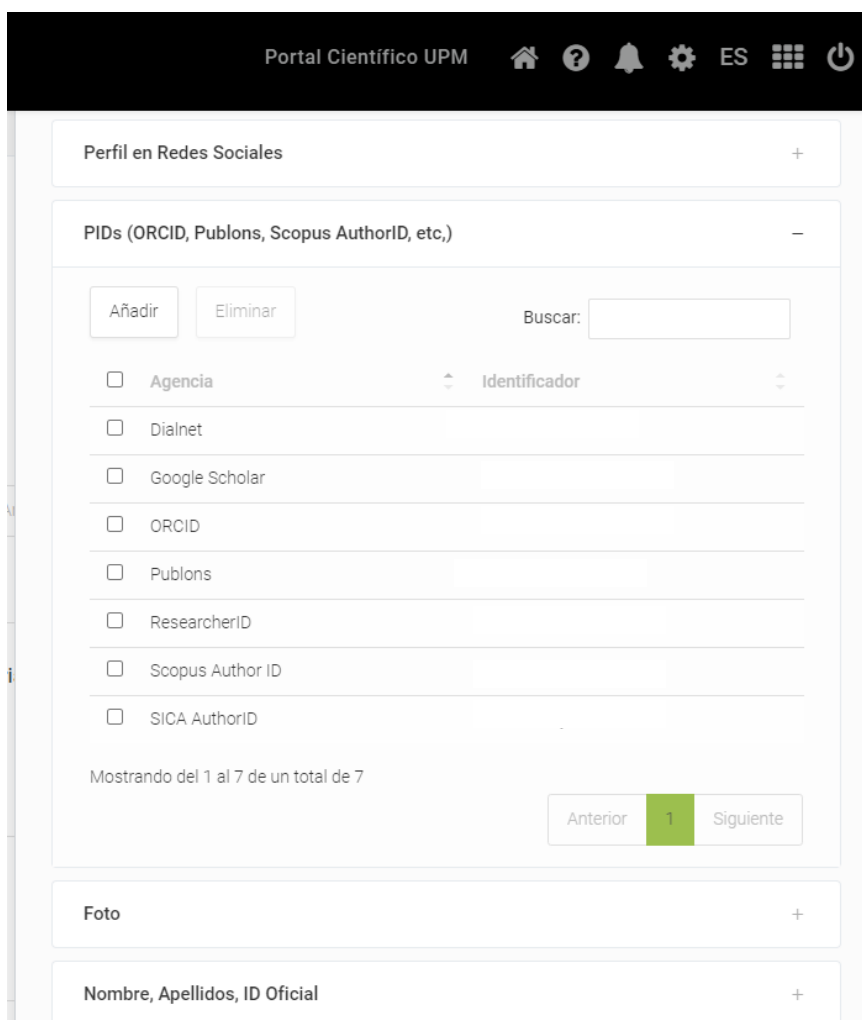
Portal Científico UPM ES

Perfil en Redes Sociales +

PIDs (ORCID, Publons, Scopus AuthorID, etc,) –

Añadir Eliminar Buscar:

| | Agencia | Identificador |
|---|---|---|
| ☐ | Dialnet | |
| ☐ | Google Scholar | |
| ☐ | ORCID | |
| ☐ | Publons | |
| ☐ | ResearcherID | |
| ☐ | Scopus Author ID | |
| ☐ | SICA AuthorID | |

Mostrando del 1 al 7 de un total de 7

Anterior 1 Siguiente

Foto +

Nombre, Apellidos, ID Oficial +